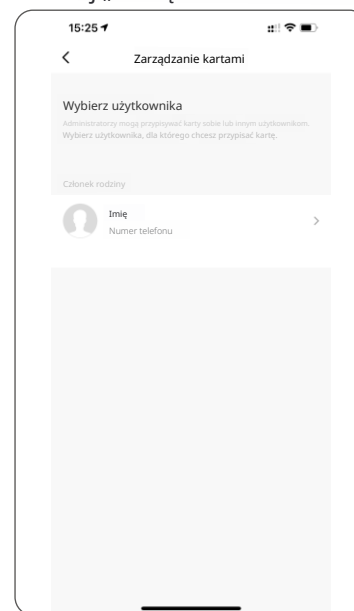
15:25

Zarządzanie kartami

Wybierz użytkownika

Administratorzy mogą przypisywać karty sobie lub innym użytkownikom. Wybierz użytkownika, dla którego chcesz przypisać kartę.

Członek rodziny

Imię
Numer telefonu